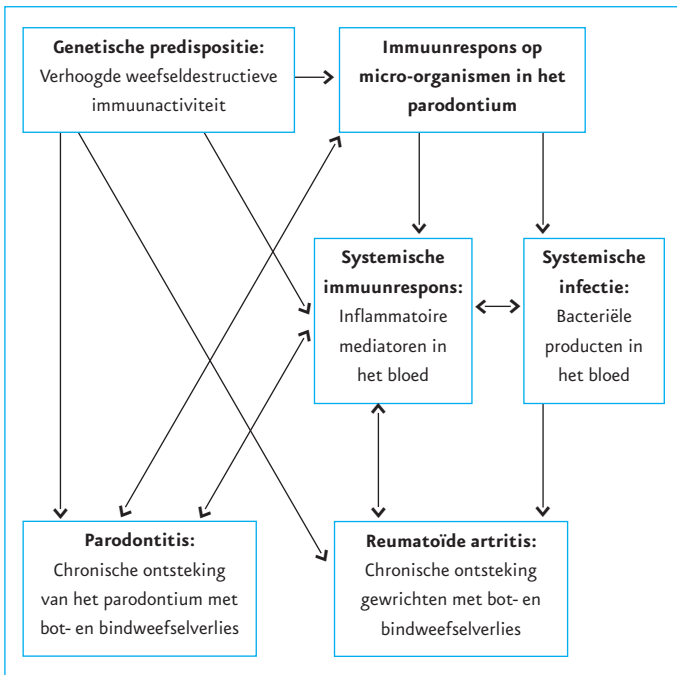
**Genetische predispositie:**
Verhoogde weefseldestructieve immuunactiviteit

**Immuunrespons op micro-organismen in het parodontium**

**Systemische immuunrespons:**
Inflammatoire mediatoren in het bloed

**Systemische infectie:**
Bacteriële producten in het bloed

**Parodontitis:**
Chronische ontsteking van het parodontium met bot- en bindweefselverlies

**Reumatoïde artritis:**
Chronische ontsteking gewrichten met bot- en bindweefselverlies